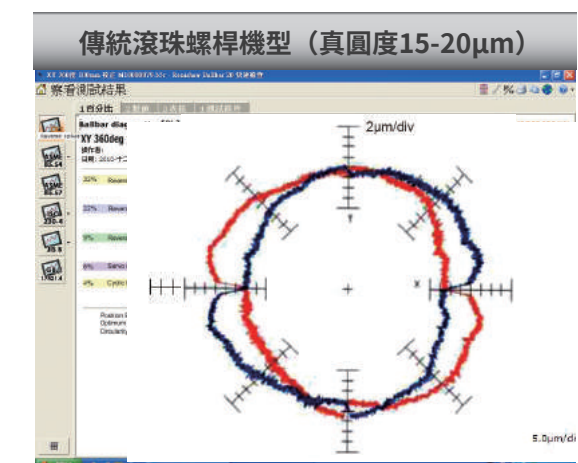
傳統滾珠螺桿機型（真圓度15-20μm）

XY 360度 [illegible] Renishaw Ballbar 20 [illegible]

察看測試結果

1 百分比 2 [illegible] 3 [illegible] 4 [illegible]

Ballbar diag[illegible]

XY 360deg

操作者:
日期: 2010-十二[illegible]

32% Revers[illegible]

22% Revers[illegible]

9% Revers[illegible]

6% Servo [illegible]

4% Cyclic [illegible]

Position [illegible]
Optimum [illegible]
Circularity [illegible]

2μm/div

Y

X

5.0μm/div